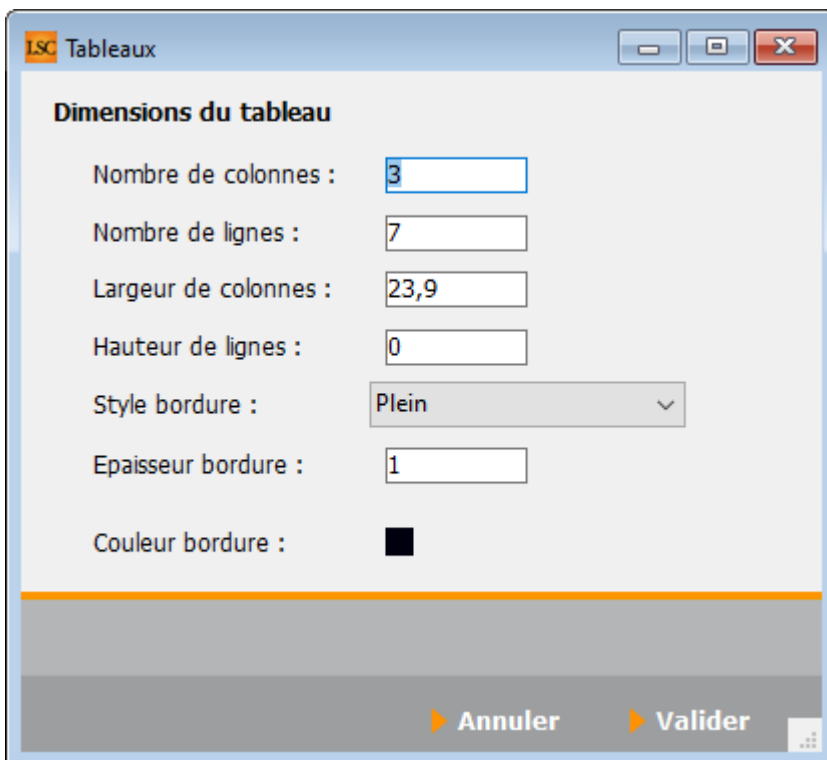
LSC Tableaux

Dimensions du tableau

Nombre de colonnes : 3

Nombre de lignes : 7

Largeur de colonnes : 23,9

Hauteur de lignes : 0

Style bordure : Plein

Epaisseur bordure : 1

Couleur bordure :

Annuler Valider